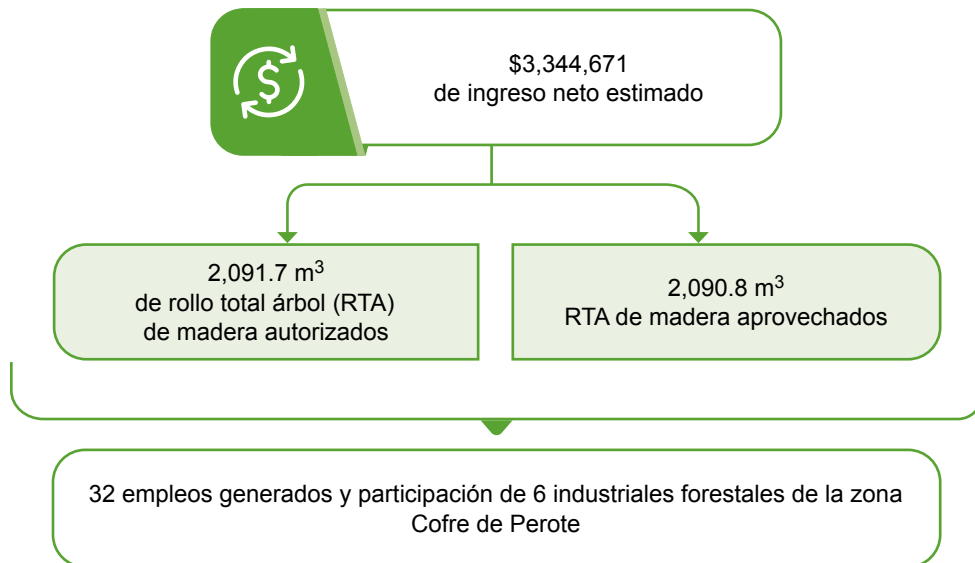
\$3,344,671
de ingreso neto estimado

2,091.7 $m^3$
de rollo total árbol (RTA)
de madera autorizados

2,090.8 $m^3$
RTA de madera aprovechados

32 empleos generados y participación de 6 industriales forestales de la zona Cofre de Perote